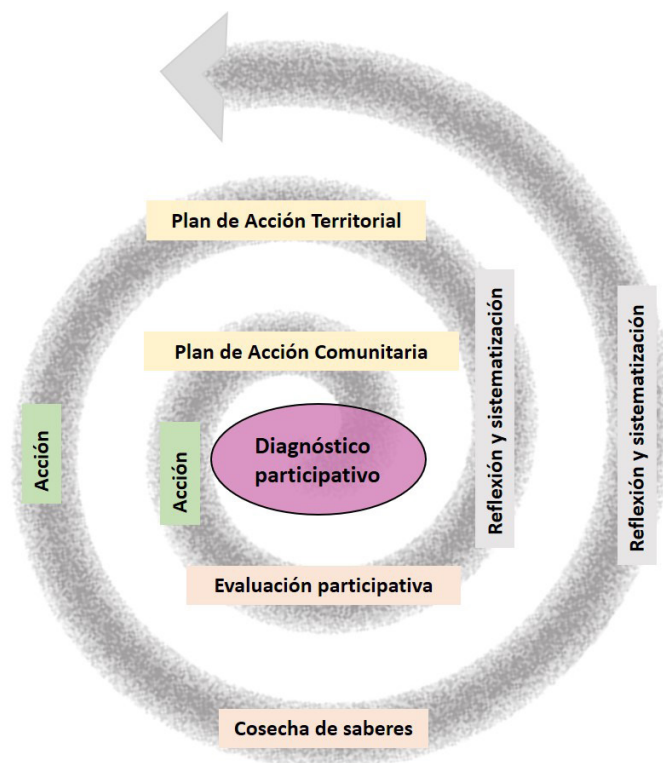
Plan de Acción Territorial

Plan de Acción Comunitaria

Acción

Acción

Diagnóstico participativo

Reflexión y sistematización

Reflexión y sistematización

Evaluación participativa

Cosecha de saberes